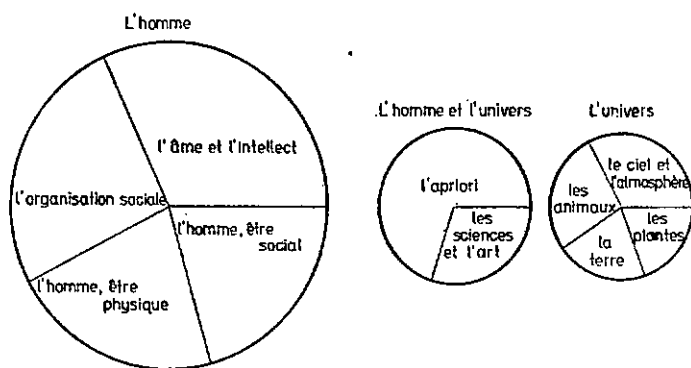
L'homme

l'âme et l'intellect

l'organisation sociale

l'homme, être social

l'homme, être physique

L'homme et l'univers

l'apriori

les sciences et l'art

L'univers

le ciel et l'atmosphère

les animaux

les plantes

la terre